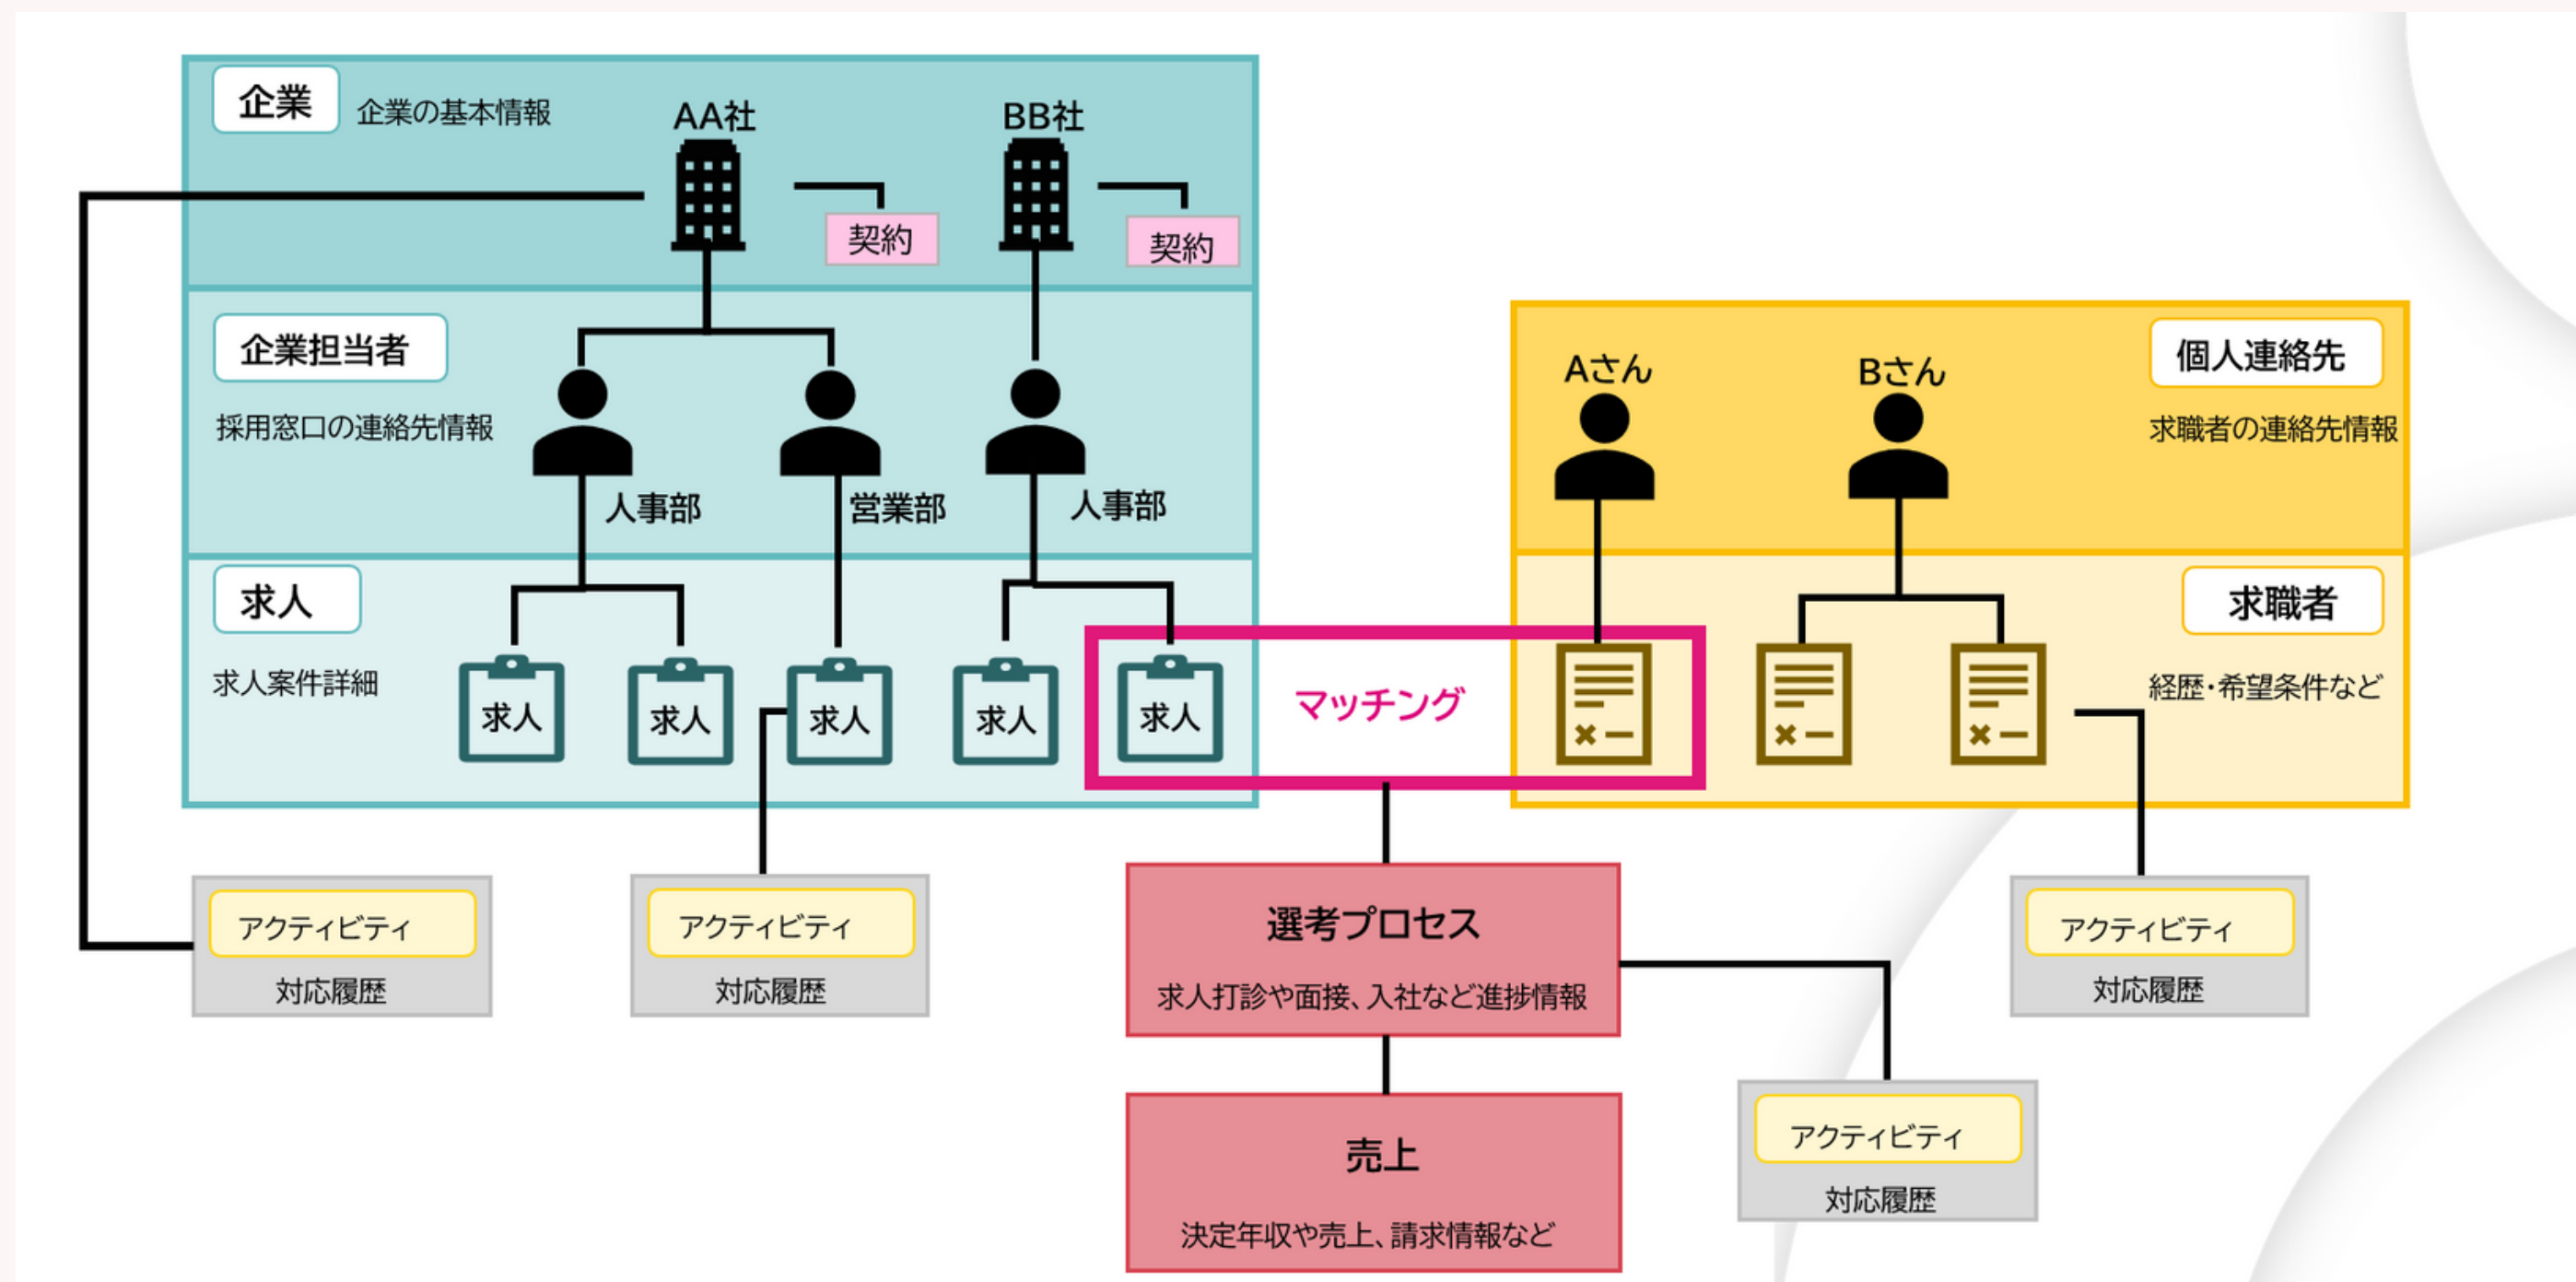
企業
企業の基本情報
AA社
BB社
契約
契約

企業担当者
採用窓口の連絡先情報
人事部
営業部
人事部

求人
求人案件詳細
求人
求人
求人
求人
求人

マッチング

Aさん
Bさん
個人連絡先
求職者の連絡先情報

求職者
経歴・希望条件など

アクティビティ
対応履歴

アクティビティ
対応履歴

選考プロセス
求人打診や面接、入社など進捗情報

アクティビティ
対応履歴

売上
決定年収や売上、請求情報など

アクティビティ
対応履歴